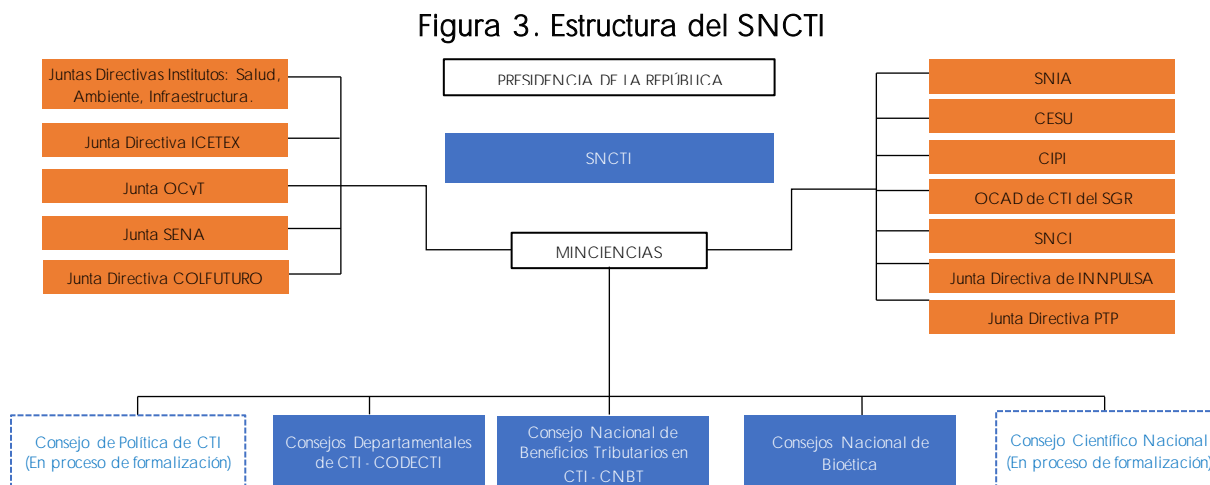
Figura 3. Estructura del SNCTI

Juntas Directivas Institutos: Salud, Ambiente, Infraestructura.

Junta Directiva ICETEX

Junta OCyT

Junta SENA

Junta Directiva COLFUTURO

PRESIDENCIA DE LA REPÚBLICA

SNCTI

MINCIENCIAS

SNIA

CESU

CIPI

OCAD de CTI del SGR

SNCI

Junta Directiva de INNPULSA

Junta Directiva PTP

Consejo de Política de CTI (En proceso de formalización)

Consejos Departamentales de CTI - CODECTI

Consejo Nacional de Beneficios Tributarios en CTI - CNBT

Consejos Nacional de Bioética

Consejo Científico Nacional (En proceso de formalización)